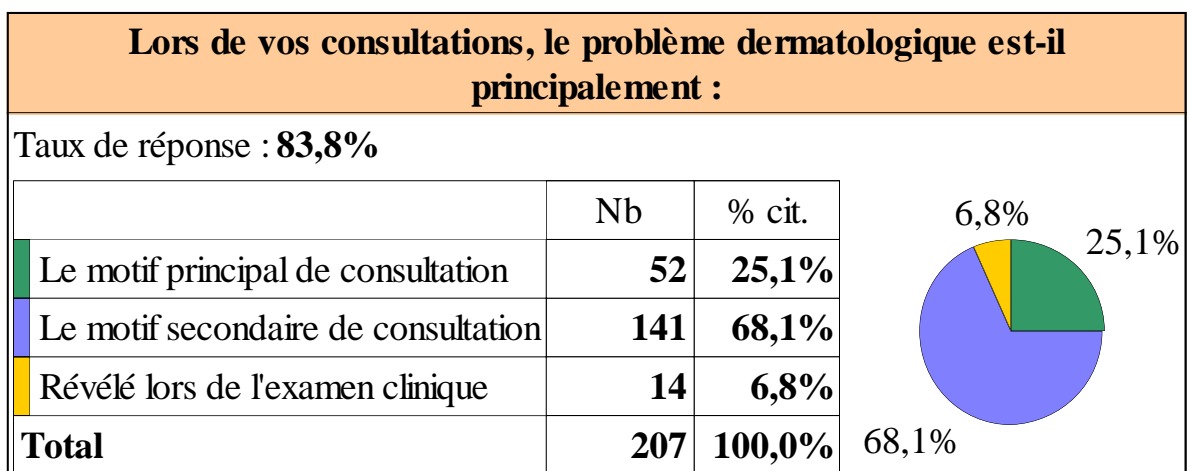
Lors de vos consultations, le problème dermatologique est-il principalement :

Taux de réponse : 83,8%

| | Nb | % cit. |
|---|---|---|
| Le motif principal de consultation | 52 | 25,1% |
| Le motif secondaire de consultation | 141 | 68,1% |
| Révélé lors de l'examen clinique | 14 | 6,8% |
| Total | 207 | 100,0% |

6,8%
25,1%
68,1%